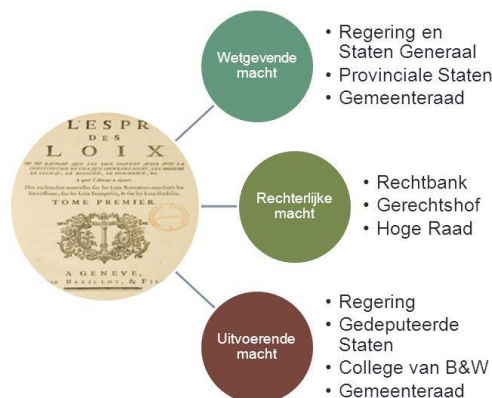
L'ESPR
DES
LOIX

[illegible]

TOME PREMIER.

A GENEVE,
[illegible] BARRILLOT, & FI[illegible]

Wetgevende macht

• Regering en Staten Generaal
• Provinciale Staten
• Gemeenteraad

Rechterlijke macht

• Rechtbank
• Gerechtshof
• Hoge Raad

Uitvoerende macht

• Regering
• Gedeputeerde Staten
• College van B&W
• Gemeenteraad